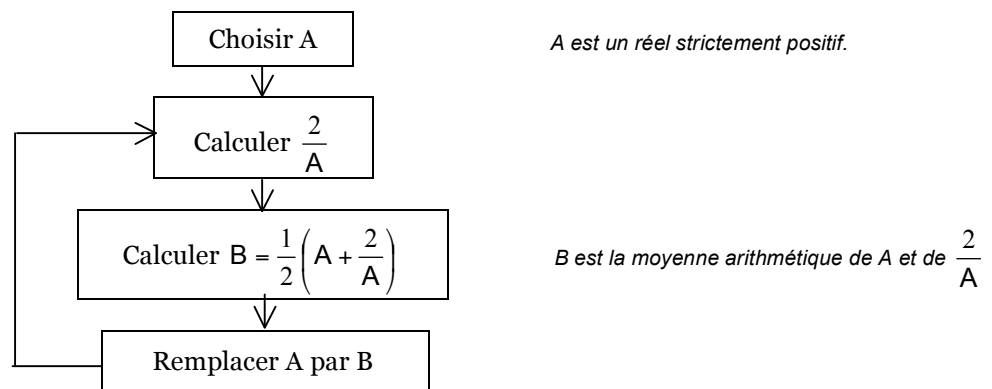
Choisir A

A est un réel strictement positif.

Calculer $\frac{2}{A}$

Calculer $B = \frac{1}{2}\left(A + \frac{2}{A}\right)$

B est la moyenne arithmétique de A et de $\frac{2}{A}$

Remplacer A par B